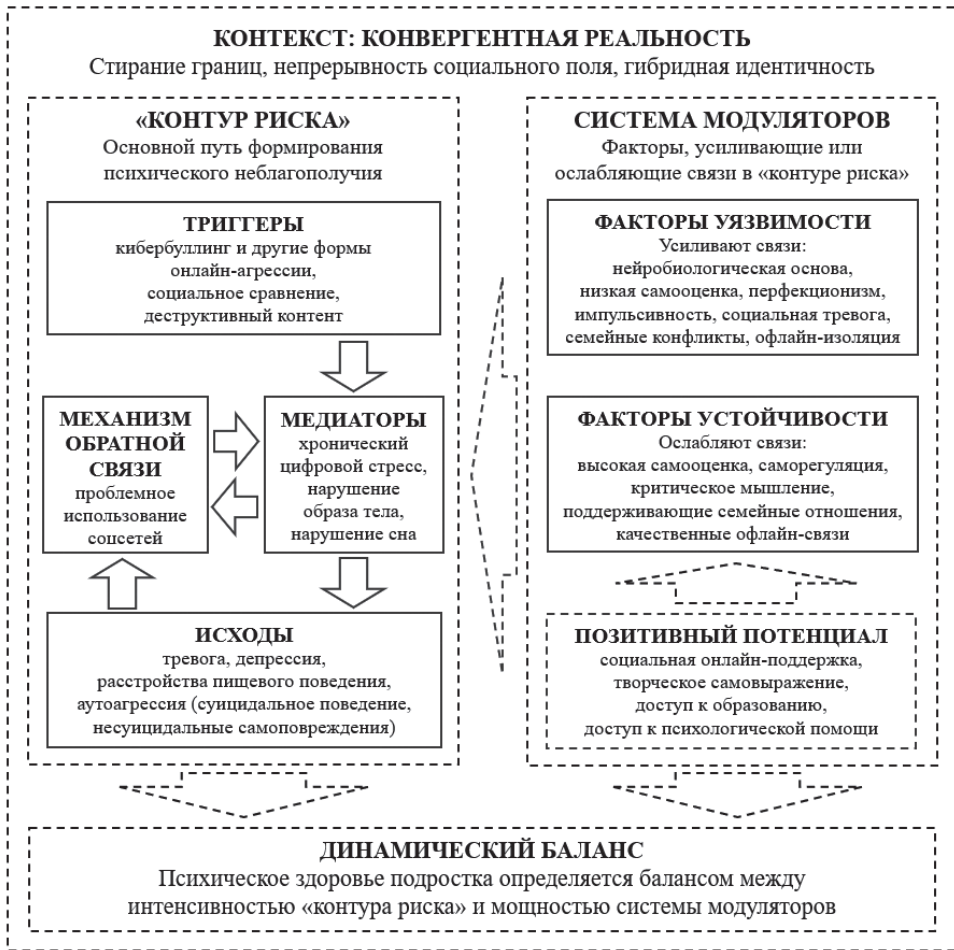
КОНТЕКСТ: КОНВЕРГЕНТНАЯ РЕАЛЬНОСТЬ
Стирание границ, непрерывность социального поля, гибридная идентичность

«КОНТУР РИСКА»
Основной путь формирования психического неблагополучия

ТРИГГЕРЫ
кибербуллинг и другие формы онлайн-агрессии, социальное сравнение, деструктивный контент

МЕХАНИЗМ ОБРАТНОЙ СВЯЗИ
проблемное использование соцсетей

МЕДИАТОРЫ
хронический цифровой стресс, нарушение образа тела, нарушение сна

ИСХОДЫ
тревога, депрессия, расстройства пищевого поведения, аутоагрессия (суицидальное поведение, несуицидальные самоповреждения)

СИСТЕМА МОДУЛЯТОРОВ
Факторы, усиливающие или ослабляющие связи в «контуре риска»

ФАКТОРЫ УЯЗВИМОСТИ
Усиливают связи:
нейробиологическая основа, низкая самооценка, перфекционизм, импульсивность, социальная тревога, семейные конфликты, офлайн-изоляция

ФАКТОРЫ УСТОЙЧИВОСТИ
Ослабляют связи:
высокая самооценка, саморегуляция, критическое мышление, поддерживающие семейные отношения, качественные офлайн-связи

ПОЗИТИВНЫЙ ПОТЕНЦИАЛ
социальная онлайн-поддержка, творческое самовыражение, доступ к образованию, доступ к психологической помощи

ДИНАМИЧЕСКИЙ БАЛАНС
Психическое здоровье подростка определяется балансом между интенсивностью «контура риска» и мощностью системы модуляторов